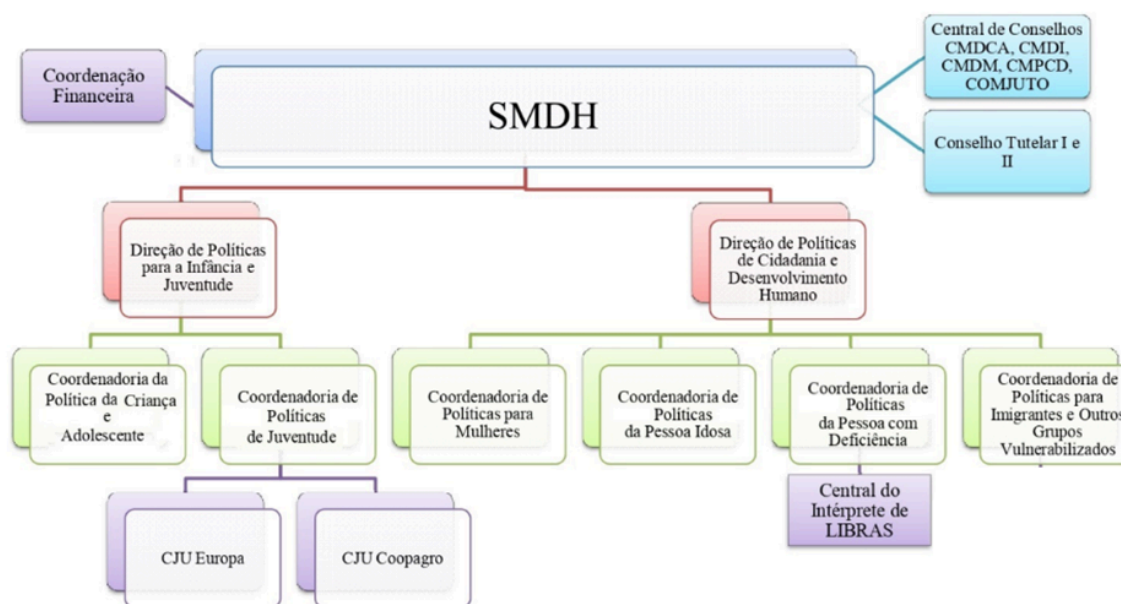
Coordenação Financeira

SMDH

Central de Conselhos CMDCA, CMDI, CMDM, CMPCD, COMJUTO

Conselho Tutelar I e II

Direção de Políticas para a Infância e Juventude

Direção de Políticas de Cidadania e Desenvolvimento Humano

Coordenadoria da Política da Criança e Adolescente

Coordenadoria de Políticas de Juventude

Coordenadoria de Políticas para Mulheres

Coordenadoria de Políticas da Pessoa Idosa

Coordenadoria de Políticas da Pessoa com Deficiência

Coordenadoria de Políticas para Imigrantes e Outros Grupos Vulnerabilizados

Central do Intérprete de LIBRAS

CJU Europa

CJU Coopagro